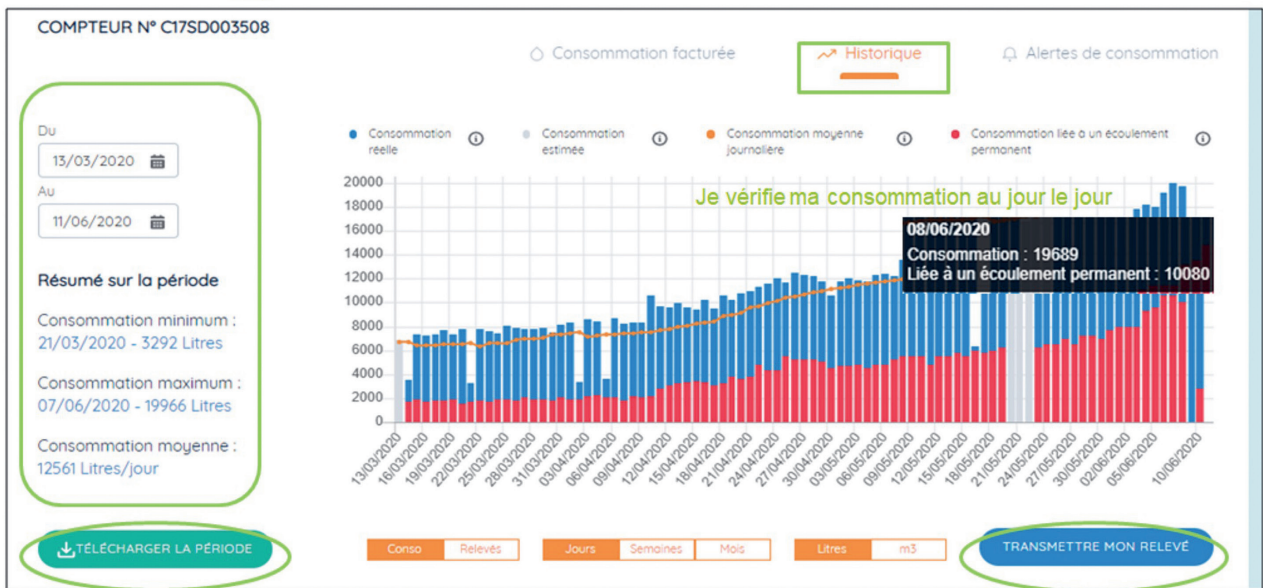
COMPTEUR N° C17SD003508

Consommation facturée

Historique

Alertes de consommation

Du
13/03/2020
Au
11/06/2020

Résumé sur la période

Consommation minimum :
21/03/2020 - 3292 Litres

Consommation maximum :
07/06/2020 - 19966 Litres

Consommation moyenne :
12561 Litres/jour

Consommation réelle

Consommation estimée

Consommation moyenne journalière

Consommation liée à un écoulement permanent

Je vérifie ma consommation au jour le jour

08/06/2020
Consommation : 19689
Liée à un écoulement permanent : 10080

20000
18000
16000
14000
12000
10000
8000
6000
4000
2000
0

13/03/2020
16/03/2020
19/03/2020
22/03/2020
25/03/2020
28/03/2020
31/03/2020
03/04/2020
06/04/2020
09/04/2020
12/04/2020
15/04/2020
18/04/2020
21/04/2020
24/04/2020
27/04/2020
30/04/2020
03/05/2020
06/05/2020
09/05/2020
12/05/2020
15/05/2020
18/05/2020
21/05/2020
24/05/2020
27/05/2020
30/05/2020
02/06/2020
05/06/2020
10/06/2020

TÉLÉCHARGER LA PÉRIODE

Conso | Relevés

Jours | Semaines | Mois

Litres | m3

TRANSMETTRE MON RELEVÉ